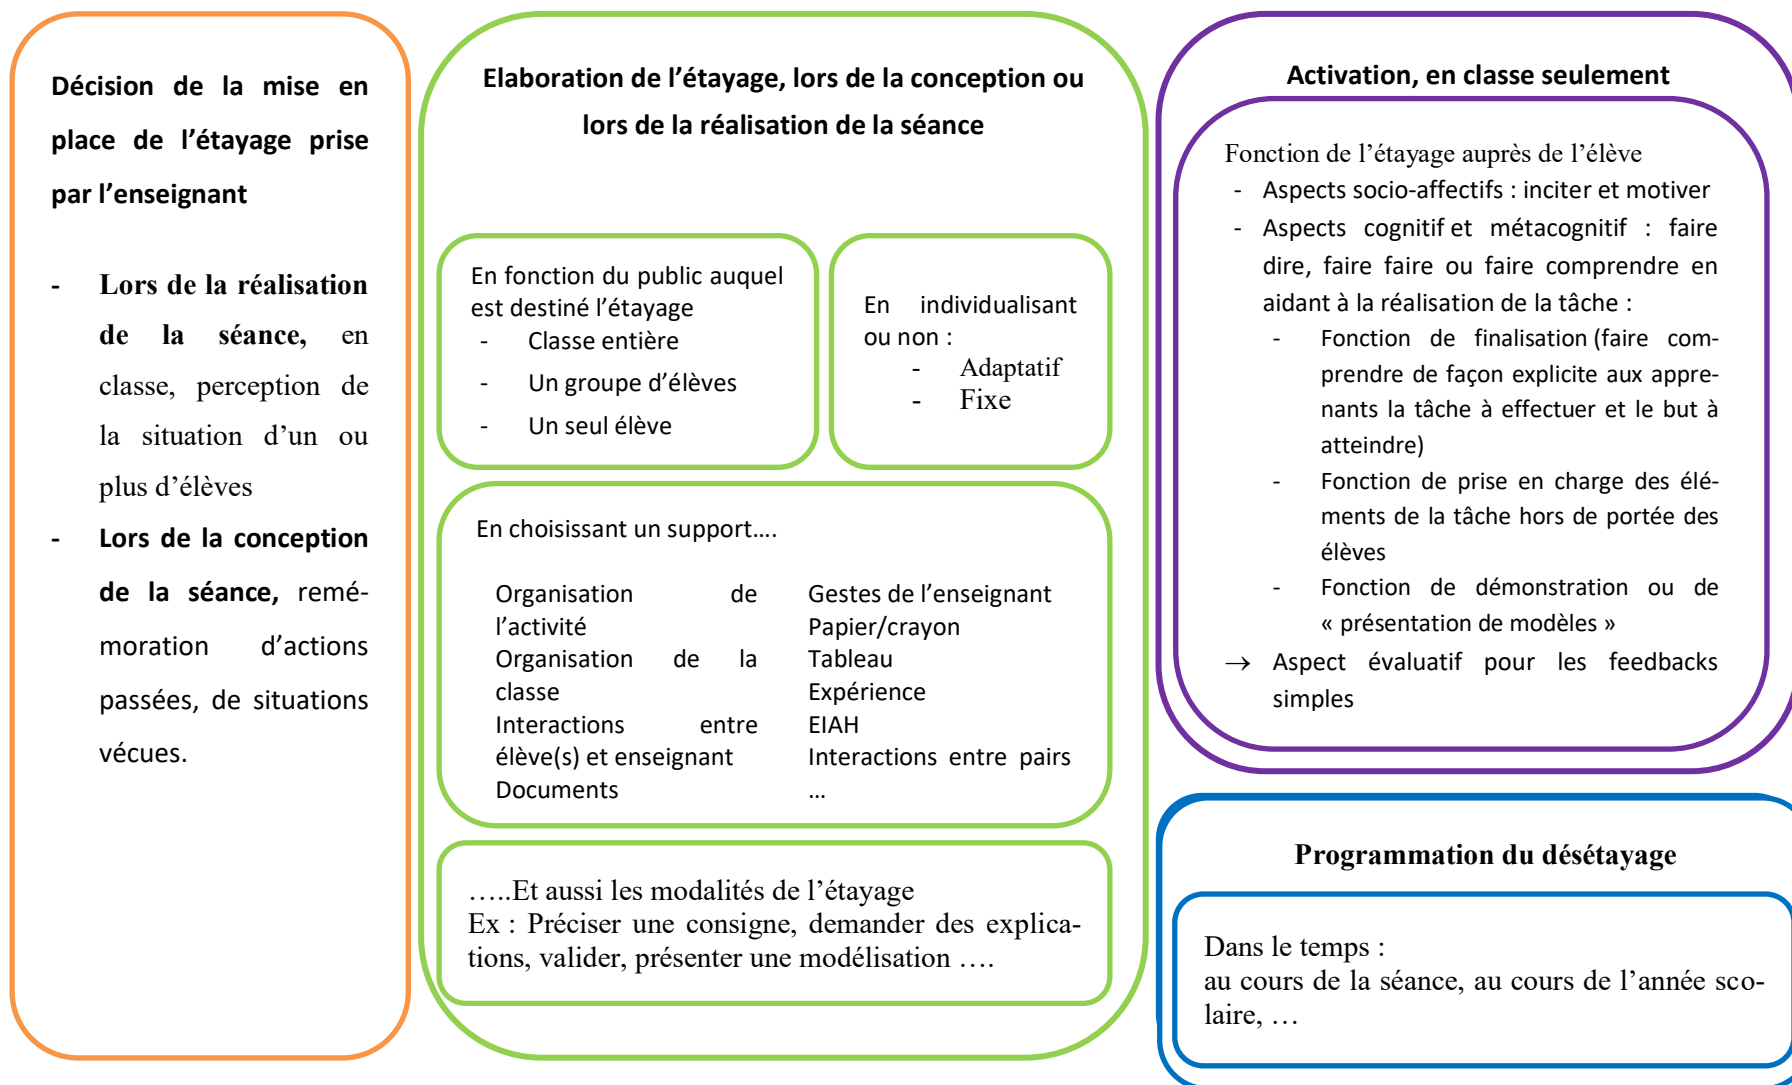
**Décision de la mise en place de l'étayage prise par l'enseignant**

- **Lors de la réalisation de la séance,** en classe, perception de la situation d'un ou plus d'élèves
- **Lors de la conception de la séance,** remémoration d'actions passées, de situations vécues.

**Elaboration de l'étayage, lors de la conception ou lors de la réalisation de la séance**

En fonction du public auquel est destiné l'étayage
- Classe entière
- Un groupe d'élèves
- Un seul élève

En individualisant ou non :
- Adaptatif
- Fixe

En choisissant un support….

Organisation de l'activité
Organisation de la classe
Interactions entre élève(s) et enseignant
Documents

Gestes de l'enseignant
Papier/crayon
Tableau
Expérience
EIAH
Interactions entre pairs
…

…..Et aussi les modalités de l'étayage
Ex : Préciser une consigne, demander des explications, valider, présenter une modélisation ….

**Activation, en classe seulement**

Fonction de l'étayage auprès de l'élève
- Aspects socio-affectifs : inciter et motiver
- Aspects cognitif et métacognitif : faire dire, faire faire ou faire comprendre en aidant à la réalisation de la tâche :
  - Fonction de finalisation (faire comprendre de façon explicite aux apprenants la tâche à effectuer et le but à atteindre)
  - Fonction de prise en charge des éléments de la tâche hors de portée des élèves
  - Fonction de démonstration ou de « présentation de modèles »

→ Aspect évaluatif pour les feedbacks simples

**Programmation du désétayage**

Dans le temps :
au cours de la séance, au cours de l'année scolaire, …